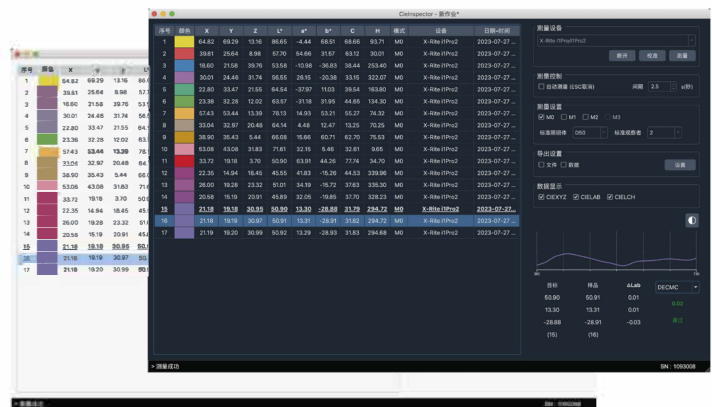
CieInspector - 新作业*

| 序号 | 颜色 | X | Y | Z | L* | a* | b* | C | H | 模式 | 设备 | 日期+时间 |
|---|---|---|---|---|---|---|---|---|---|---|---|---|
| 1 | | 64.82 | 69.29 | 13.16 | 86.65 | -4.44 | 68.51 | 68.66 | 93.71 | M0 | X-Rite i1Pro2 | 2023-07-27 ... |
| 2 | | 39.61 | 25.64 | 8.98 | 57.70 | 54.66 | 31.57 | 63.12 | 30.01 | M0 | X-Rite i1Pro2 | 2023-07-27 ... |
| 3 | | 18.60 | 21.58 | 39.76 | 53.58 | -10.98 | -36.83 | 38.44 | 253.40 | M0 | X-Rite i1Pro2 | 2023-07-27 ... |
| 4 | | 30.01 | 24.48 | 31.74 | 56.55 | 26.15 | -20.38 | 33.15 | 322.07 | M0 | X-Rite i1Pro2 | 2023-07-27 ... |
| 5 | | 22.80 | 33.47 | 21.55 | 64.54 | -37.97 | 11.03 | 39.54 | 163.80 | M0 | X-Rite i1Pro2 | 2023-07-27 ... |
| 6 | | 23.36 | 32.28 | 12.02 | 63.57 | -31.18 | 31.95 | 44.65 | 134.30 | M0 | X-Rite i1Pro2 | 2023-07-27 ... |
| 7 | | 57.43 | 53.44 | 13.39 | 78.13 | 14.93 | 53.21 | 55.27 | 74.32 | M0 | X-Rite i1Pro2 | 2023-07-27 ... |
| 8 | | 33.04 | 32.97 | 20.46 | 64.14 | 4.48 | 12.47 | 13.25 | 70.25 | M0 | X-Rite i1Pro2 | 2023-07-27 ... |
| 9 | | 38.90 | 35.43 | 5.44 | 66.08 | 15.66 | 60.71 | 62.70 | 75.53 | M0 | X-Rite i1Pro2 | 2023-07-27 ... |
| 10 | | 53.06 | 43.08 | 31.83 | 71.61 | 32.15 | 5.46 | 32.61 | 9.65 | M0 | X-Rite i1Pro2 | 2023-07-27 ... |
| 11 | | 33.72 | 19.18 | 3.70 | 50.90 | 63.91 | 44.26 | 77.74 | 34.70 | M0 | X-Rite i1Pro2 | 2023-07-27 ... |
| 12 | | 22.35 | 14.94 | 18.45 | 45.55 | 41.83 | -15.26 | 44.53 | 339.96 | M0 | X-Rite i1Pro2 | 2023-07-27 ... |
| 13 | | 26.00 | 19.28 | 23.32 | 51.01 | 34.19 | -15.72 | 37.63 | 335.30 | M0 | X-Rite i1Pro2 | 2023-07-27 ... |
| 14 | | 20.58 | 15.19 | 20.91 | 45.89 | 32.05 | -19.85 | 37.70 | 328.23 | M0 | X-Rite i1Pro2 | 2023-07-27 ... |
| 15 | | 21.18 | 19.19 | 30.95 | 50.90 | 13.30 | -28.88 | 31.79 | 294.72 | M0 | X-Rite i1Pro2 | 2023-07-27 ... |
| 16 | | 21.18 | 19.19 | 30.97 | 50.91 | 13.31 | -28.91 | 31.82 | 294.72 | M0 | X-Rite i1Pro2 | 2023-07-27 ... |
| 17 | | 21.19 | 19.20 | 30.99 | 50.92 | 13.29 | -28.93 | 31.83 | 294.68 | M0 | X-Rite i1Pro2 | 2023-07-27 ... |

测量设备
X-Rite i1Pro/i1Pro2
断开 校准 测量

测量控制
自动测量 (ESC取消) 间隔 2.5 s(秒)

测量设置
M0 M1 M2 M3
标准照明体 D50 标准观察者 2

导出设置
文件 数据 设置

数据显示
CIEXYZ CIELAB CIELCH

| 目标 | 样品 | ΔLab |
|---|---|---|
| 50.90 | 50.91 | 0.01 |
| 13.30 | 13.31 | 0.01 |
| -28.88 | -28.91 | -0.03 |
| (15) | (16) | |

DECMC
0.02
通过

> 测量成功
SN : 1093008